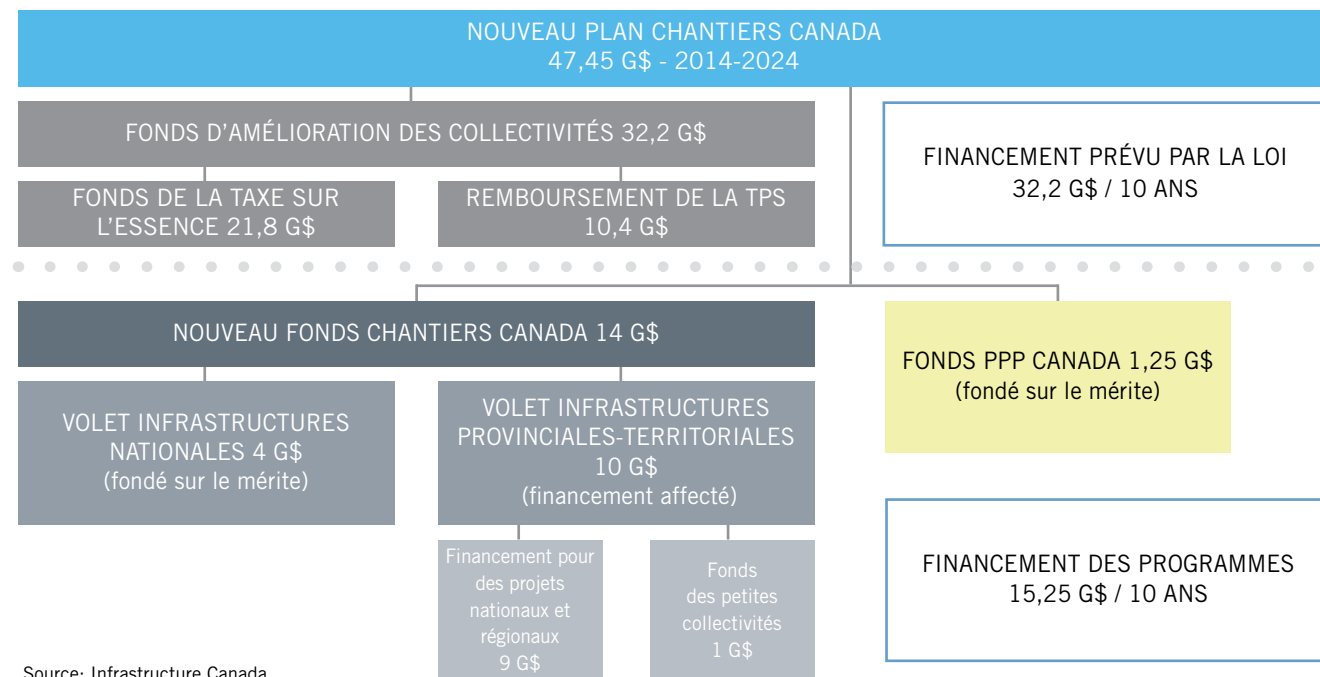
NOUVEAU PLAN CHANTIERS CANADA
47,45 G$ - 2014-2024

FONDS D'AMÉLIORATION DES COLLECTIVITÉS 32,2 G$

FONDS DE LA TAXE SUR L'ESSENCE 21,8 G$

REMBOURSEMENT DE LA TPS 10,4 G$

FINANCEMENT PRÉVU PAR LA LOI
32,2 G$ / 10 ANS

NOUVEAU FONDS CHANTIERS CANADA 14 G$

FONDS PPP CANADA 1,25 G$
(fondé sur le mérite)

VOLET INFRASTRUCTURES NATIONALES 4 G$
(fondé sur le mérite)

VOLET INFRASTRUCTURES PROVINCIALES-TERRITORIALES
10 G$
(financement affecté)

Financement pour des projets nationaux et régionaux
9 G$

Fonds des petites collectivités
1 G$

FINANCEMENT DES PROGRAMMES
15,25 G$ / 10 ANS

Source: Infrastructure Canada